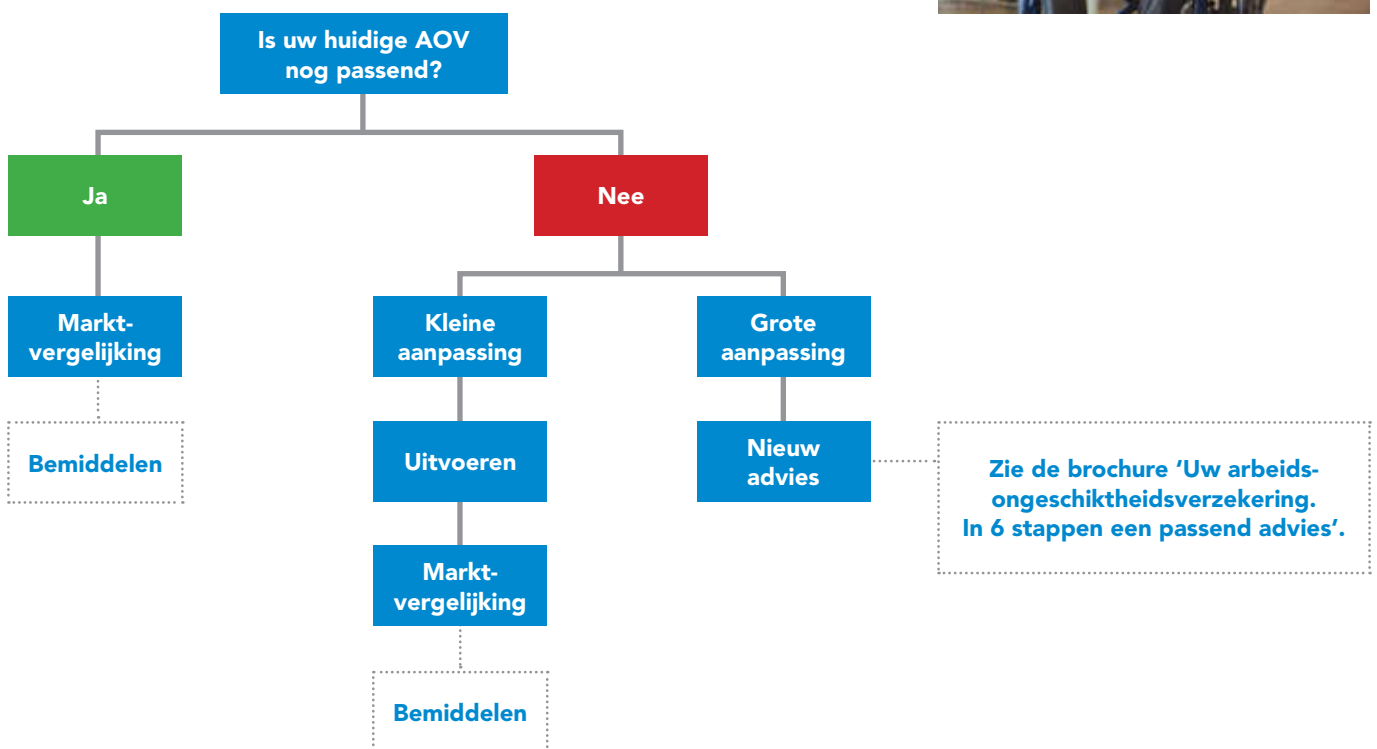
Is uw huidige AOV nog passend?

Ja

Markt-vergelijking

Bemiddelen

Nee

Kleine aanpassing

Uitvoeren

Markt-vergelijking

Bemiddelen

Grote aanpassing

Nieuw advies

Zie de brochure 'Uw arbeidsongeschiktheidsverzekering. In 6 stappen een passend advies'.